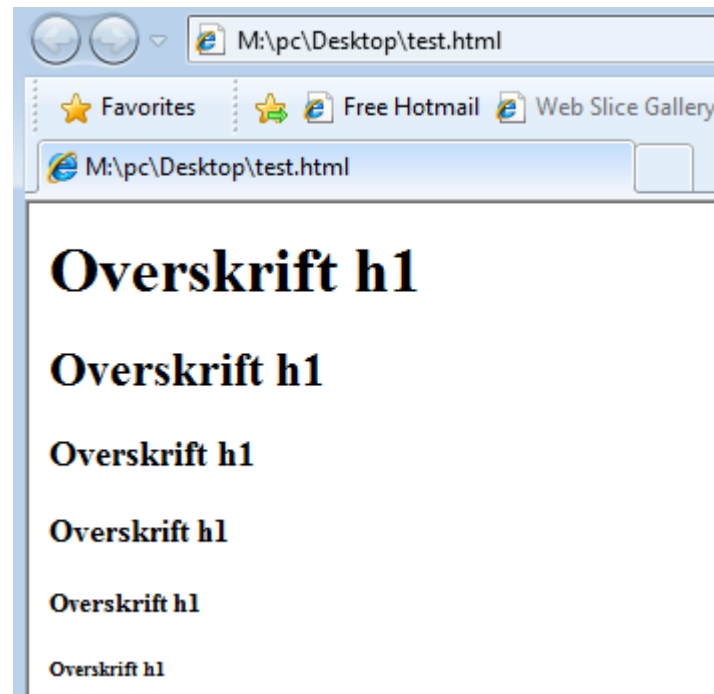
M:\pc\Desktop\test.html

Favorites Free Hotmail Web Slice Gallery

M:\pc\Desktop\test.html

# Overskrift h1

## Overskrift h1

### Overskrift h1

#### Overskrift h1

##### Overskrift h1

###### Overskrift h1